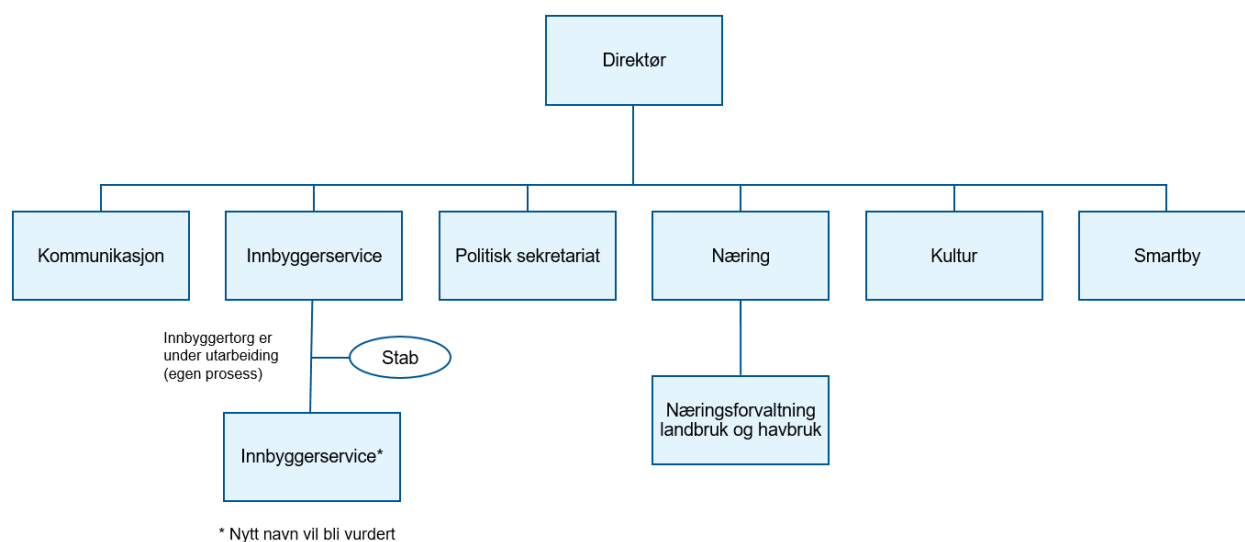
Direktør

Kommunikasjon

Innbyggerservice

Politisk sekretariat

Næring

Kultur

Smartby

Innbyggertorg er under utarbeiding (egen prosess)

Stab

Innbyggerservice*

Næringsforvaltning landbruk og havbruk

* Nytt navn vil bli vurdert